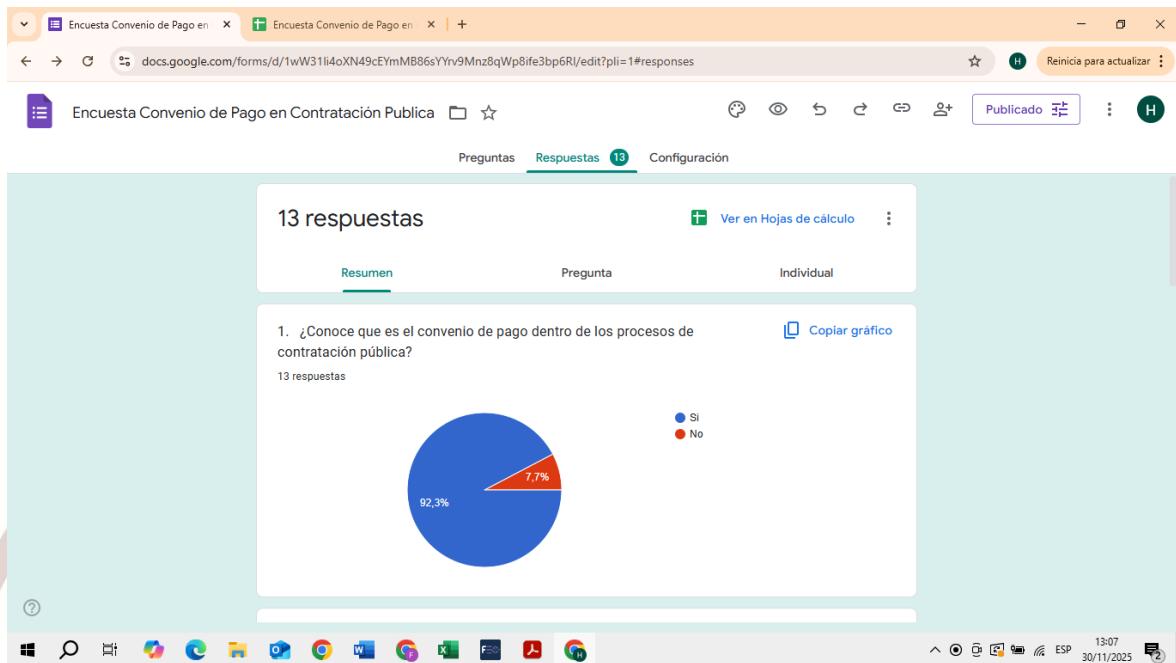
Encuesta Convenio de Pago en ×
Encuesta Convenio de Pago en ×
+

docs.google.com/forms/d/1wW31li4oXN49cEYmMB86sYYrv9Mnz8qWp8ife3bp6RI/edit?pli=1#responses

H
Reinicia para actualizar

Encuesta Convenio de Pago en Contratación Publica

Publicado

H

Preguntas
Respuestas 13
Configuración

13 respuestas

Ver en Hojas de cálculo

Resumen
Pregunta
Individual

1. ¿Conoce que es el convenio de pago dentro de los procesos de contratación pública?

Copiar gráfico

13 respuestas

Si
No

7,7%
92,3%

ESP
13:07
30/11/2025
2